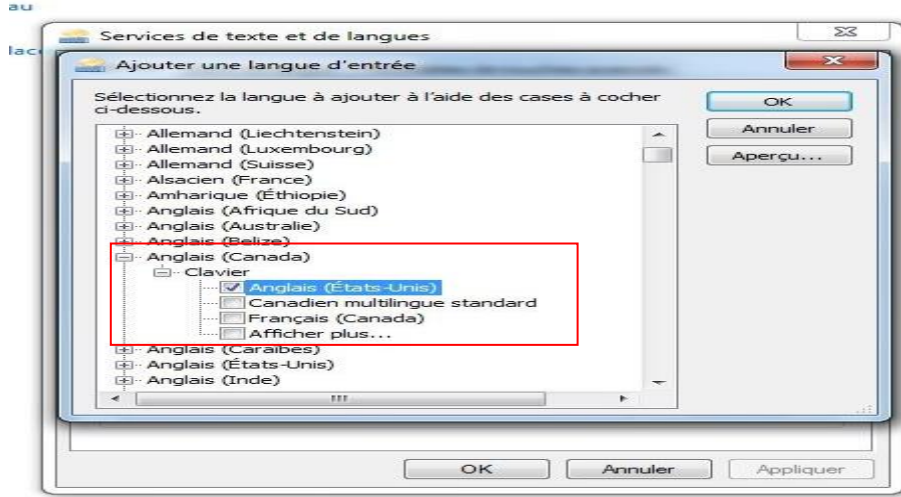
au

lac

Services de texte et de langues

Ajouter une langue d'entrée

Sélectionnez la langue à ajouter à l'aide des cases à cocher ci-dessous.

OK

Annuler

Aperçu...

Allemand (Liechtenstein)
Allemand (Luxembourg)
Allemand (Suisse)
Alsacien (France)
Amharique (Éthiopie)
Anglais (Afrique du Sud)
Anglais (Australie)
Anglais (Belize)
Anglais (Canada)
Clavier
Anglais (États-Unis)
Canadien multilingue standard
Français (Canada)
Afficher plus...
Anglais (Caraïbes)
Anglais (États-Unis)
Anglais (Inde)

OK

Annuler

Appliquer